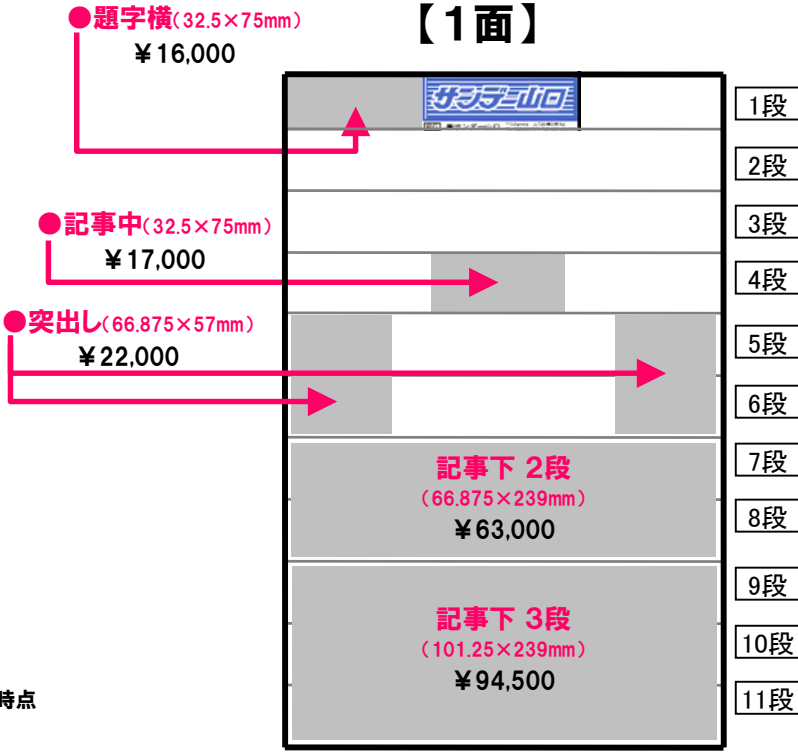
【1面】

●題字横(32.5×75mm)
¥16,000

●記事中(32.5×75mm)
¥17,000

●突出し(66.875×57mm)
¥22,000

サンデー山口

1段
2段
3段
4段
5段
6段
7段
8段
9段
10段
11段

記事下 2段
(66.875×239mm)
¥63,000

記事下 3段
(101.25×239mm)
¥94,500

時点